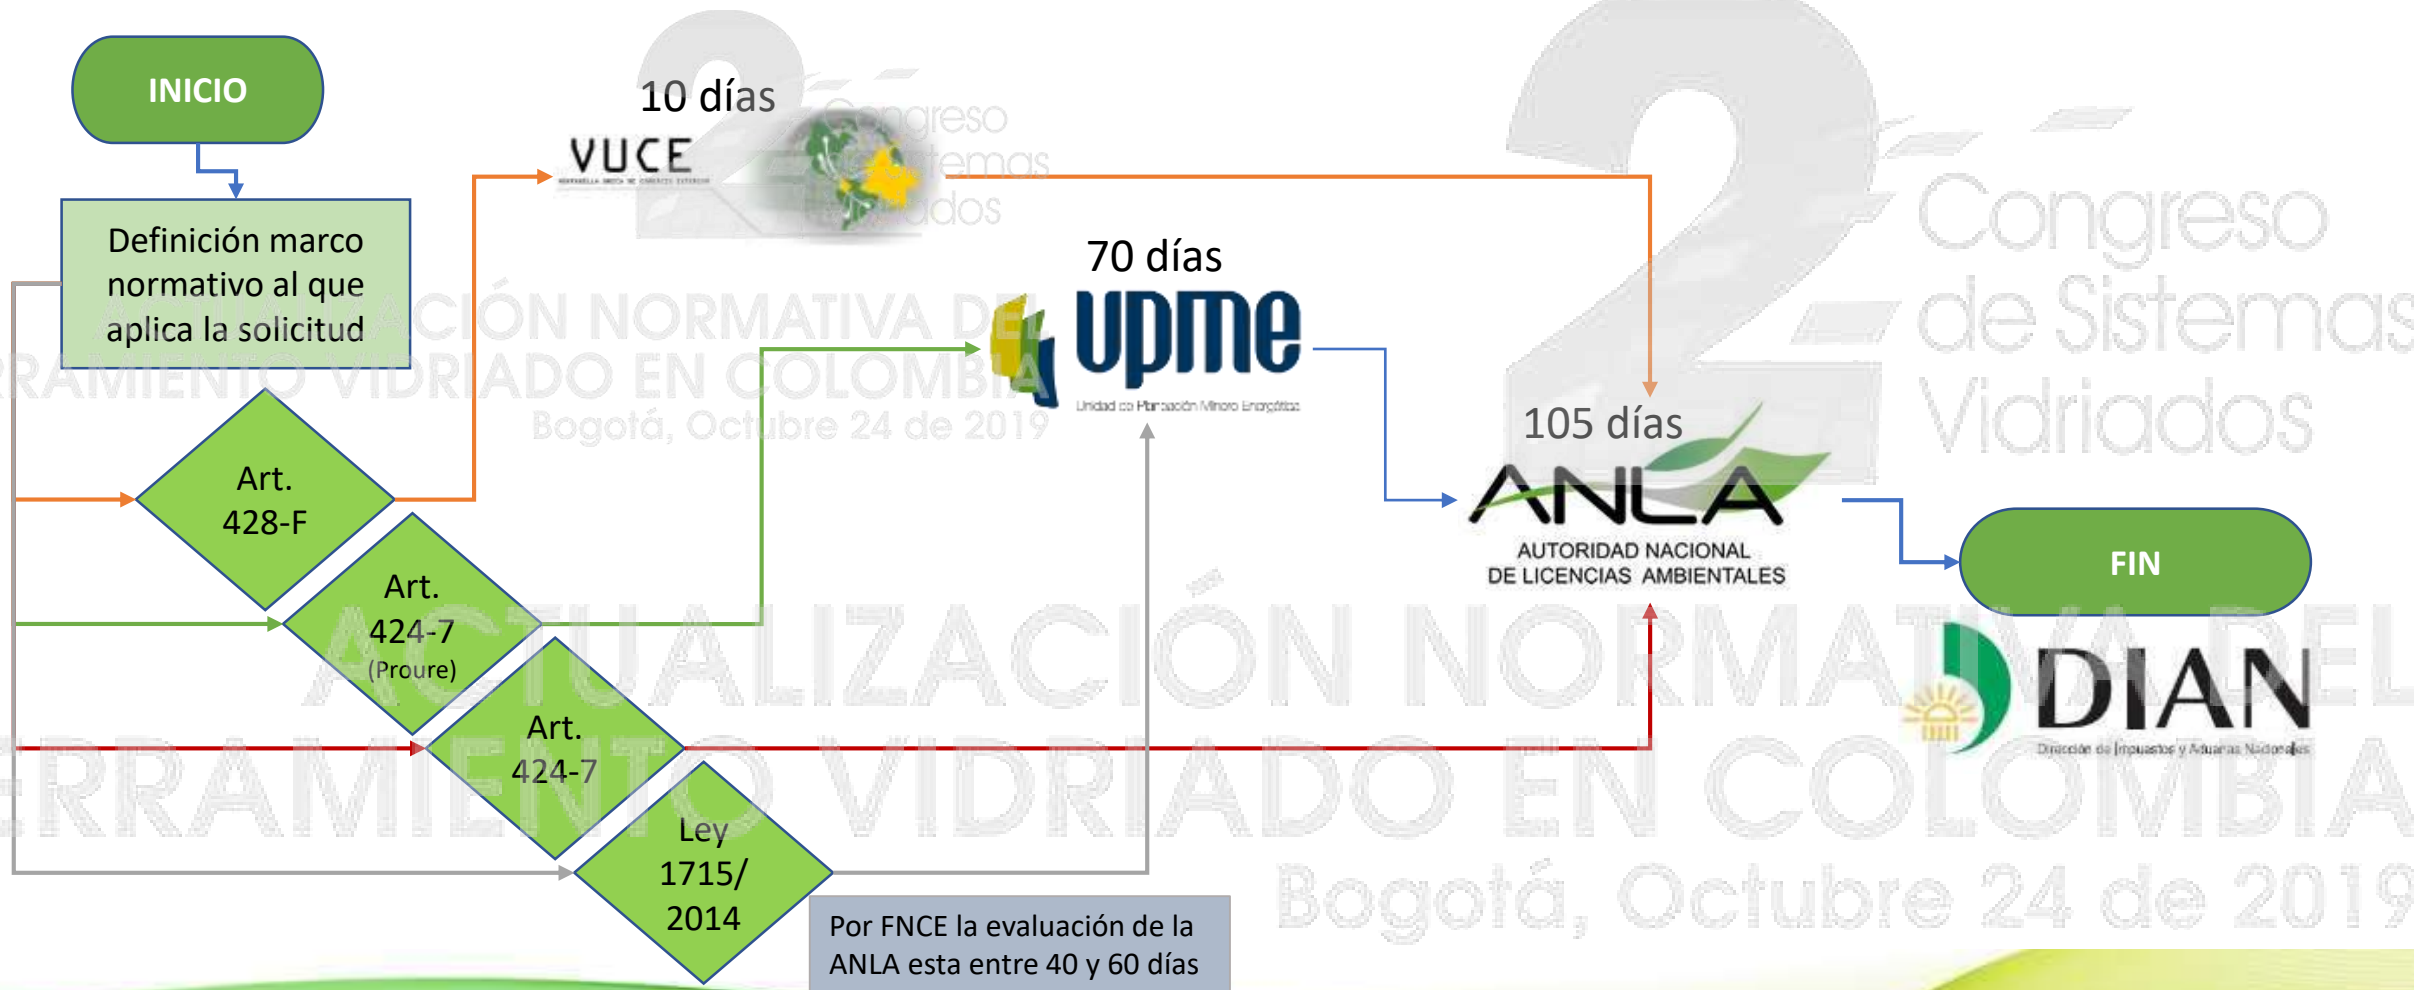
INICIO

Definición marco normativo al que aplica la solicitud

Art. 428-F

Art. 424-7 (Proure)

Art. 424-7

Ley 1715/ 2014

10 días

VUCE

70 días

upme

Unidad de Planeación Minero Energética

105 días

ANLA

AUTORIDAD NACIONAL DE LICENCIAS AMBIENTALES

FIN

DIAN

Dirección de Impuestos y Aduanas Nacionales

Por FNCE la evaluación de la ANLA esta entre 40 y 60 días

2 Congreso de Sistemas Vidriados

ACTUALIZACIÓN NORMATIVA DEL ERRAMIENTO VIDRIADO EN COLOMBIA

Bogotá, Octubre 24 de 2019